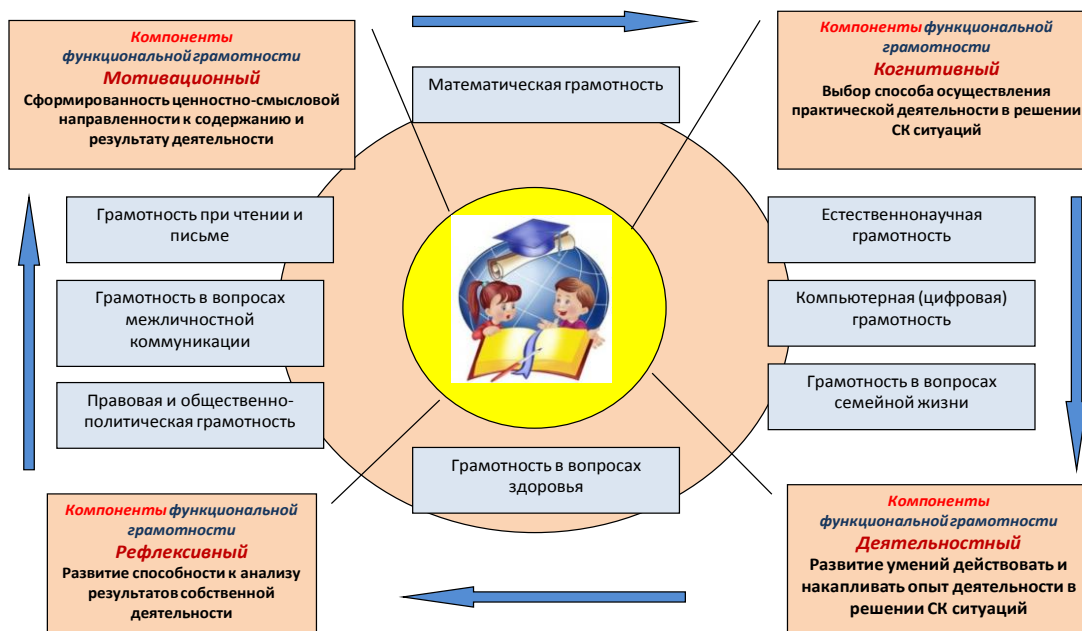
Компоненты функциональной грамотности
Мотивационный
Сформированность ценностно-смысловой направленности к содержанию и результату деятельности

Математическая грамотность

Компоненты функциональной грамотности
Когнитивный
Выбор способа осуществления практической деятельности в решении СК ситуаций

Грамотность при чтении и письме

Грамотность в вопросах межличностной коммуникации

Правовая и общественно-политическая грамотность

Естественнонаучная грамотность

Компьютерная (цифровая) грамотность

Грамотность в вопросах семейной жизни

Грамотность в вопросах здоровья

Компоненты функциональной грамотности
Рефлексивный
Развитие способности к анализу результатов собственной деятельности

Компоненты функциональной грамотности
Деятельностный
Развитие умений действовать и накапливать опыт деятельности в решении СК ситуаций